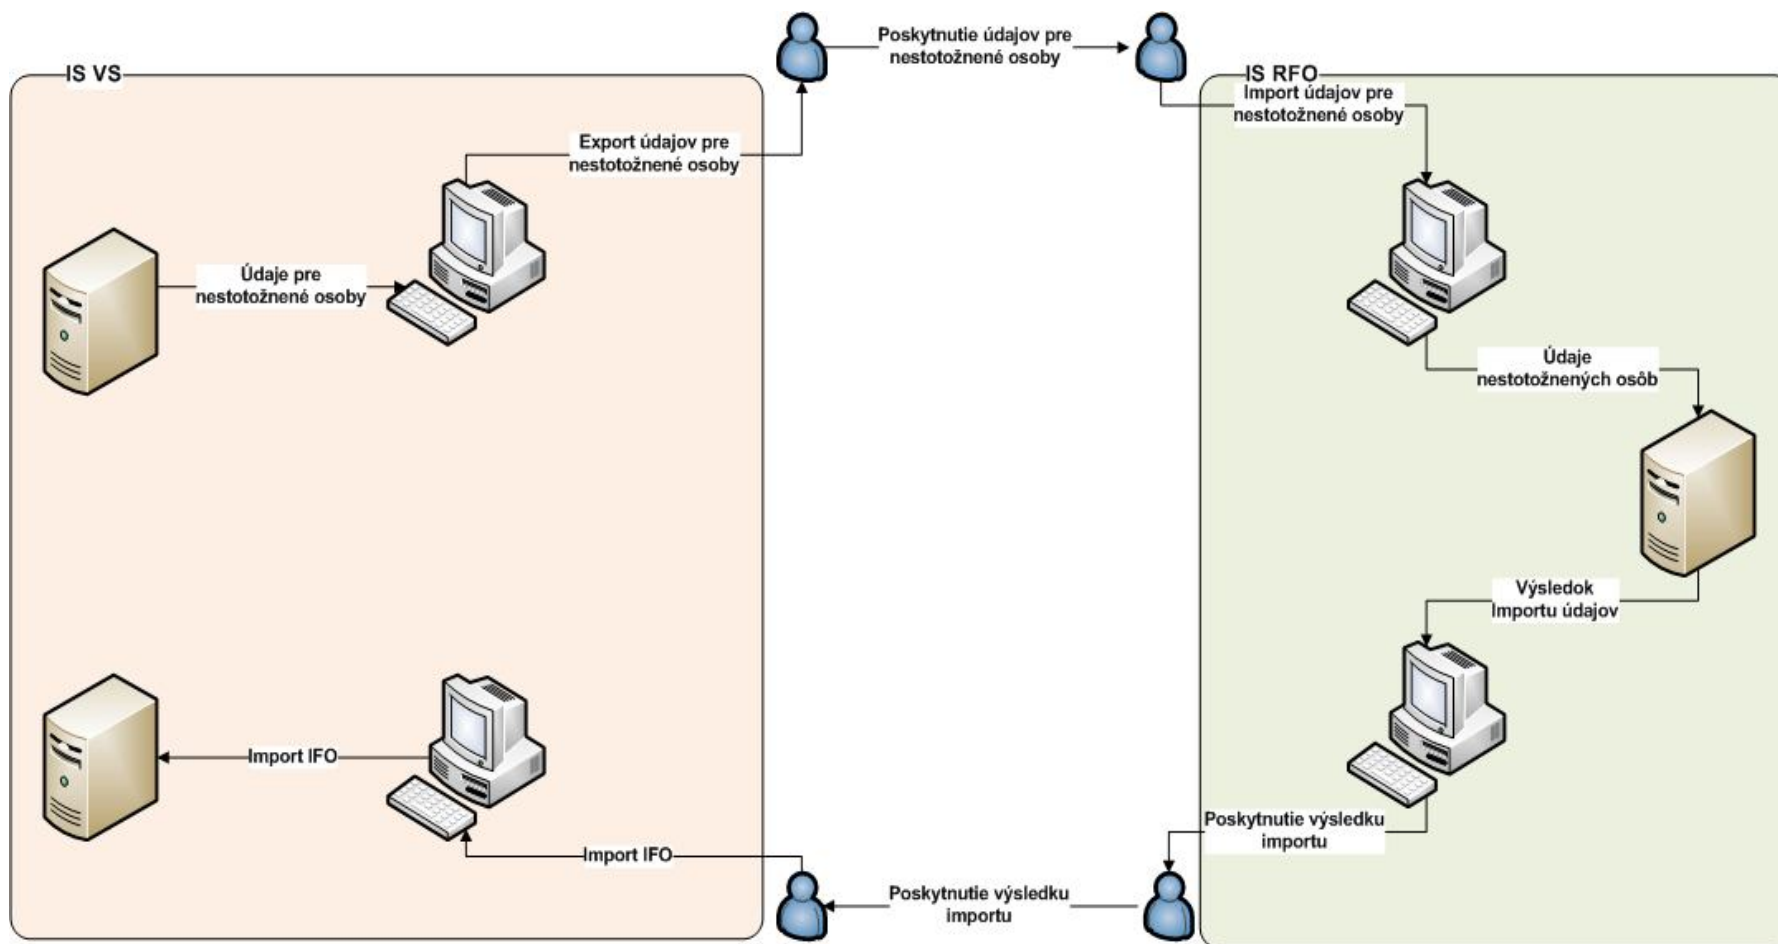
IS VS

Poskytnutie údajov pre nestotožnené osoby

IS RFO

Import údajov pre nestotožnené osoby

Export údajov pre nestotožnené osoby

Údaje pre nestotožnené osoby

Údaje nestotožnených osôb

Výsledok Importu údajov

Import IFO

Import IFO

Poskytnutie výsledku importu

Poskytnutie výsledku importu